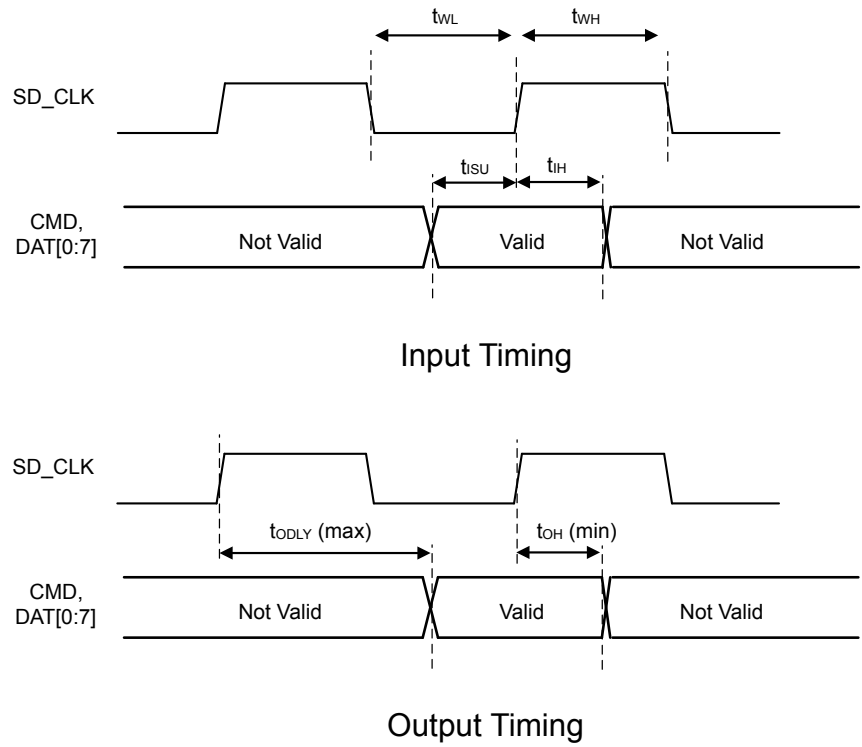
$t_{WL}$ $t_{WH}$

SD_CLK

$t_{ISU}$ $t_{IH}$

CMD, DAT[0:7]

Not Valid

Valid

Not Valid

Input Timing

SD_CLK

$t_{ODLY}$ (max)

$t_{OH}$ (min)

CMD, DAT[0:7]

Not Valid

Valid

Not Valid

Output Timing